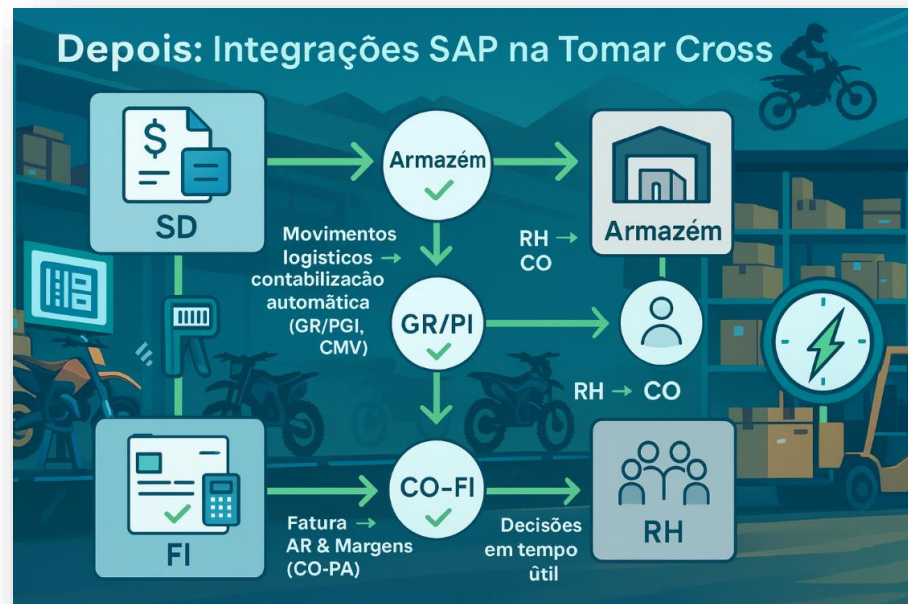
Depois: Integrações SAP na Tomar Cross

SD

Armazém

Armazém

Movimentos logisticos → contabilizacão automática (GR/PGI, CMV)

RH → CO

GR/PI

RH → CO

FI

CO-FI

RH

Fatura → AR & Margens (CO-PA)

Decisões em tempo útil